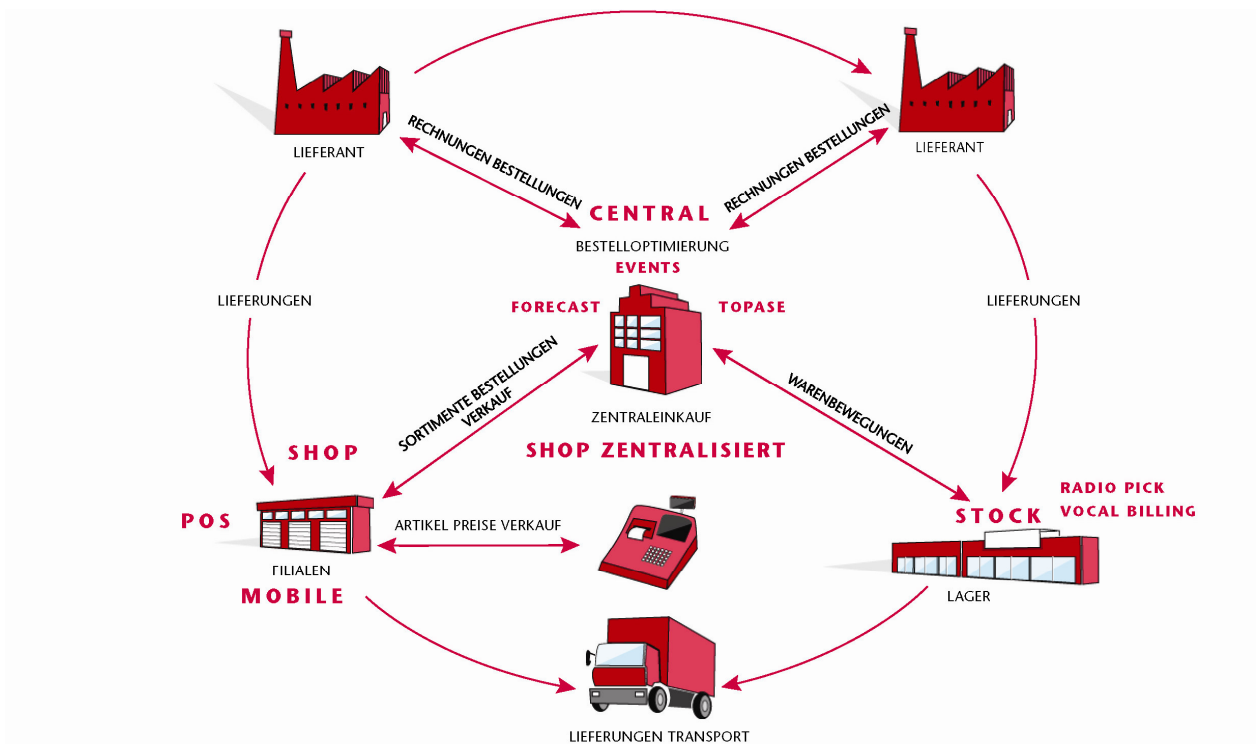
LIEFERANT

LIEFERANT

RECHNUNGEN BESTELLUNGEN

RECHNUNGEN BESTELLUNGEN

CENTRAL

BESTELLOPTIMIERUNG

EVENTS

LIEFERUNGEN

LIEFERUNGEN

FORECAST

TOPASE

SORTIMENTE BESTELLUNGEN VERKAUF

WARENBEWEGUNGEN

ZENTRALEINKAUF

SHOP

SHOP ZENTRALISIERT

RADIO PICK

VOCAL BILLING

STOCK

POS

ARTIKEL PREISE VERKAUF

FILIALEN

MOBILE

LAGER

LIEFERUNGEN TRANSPORT